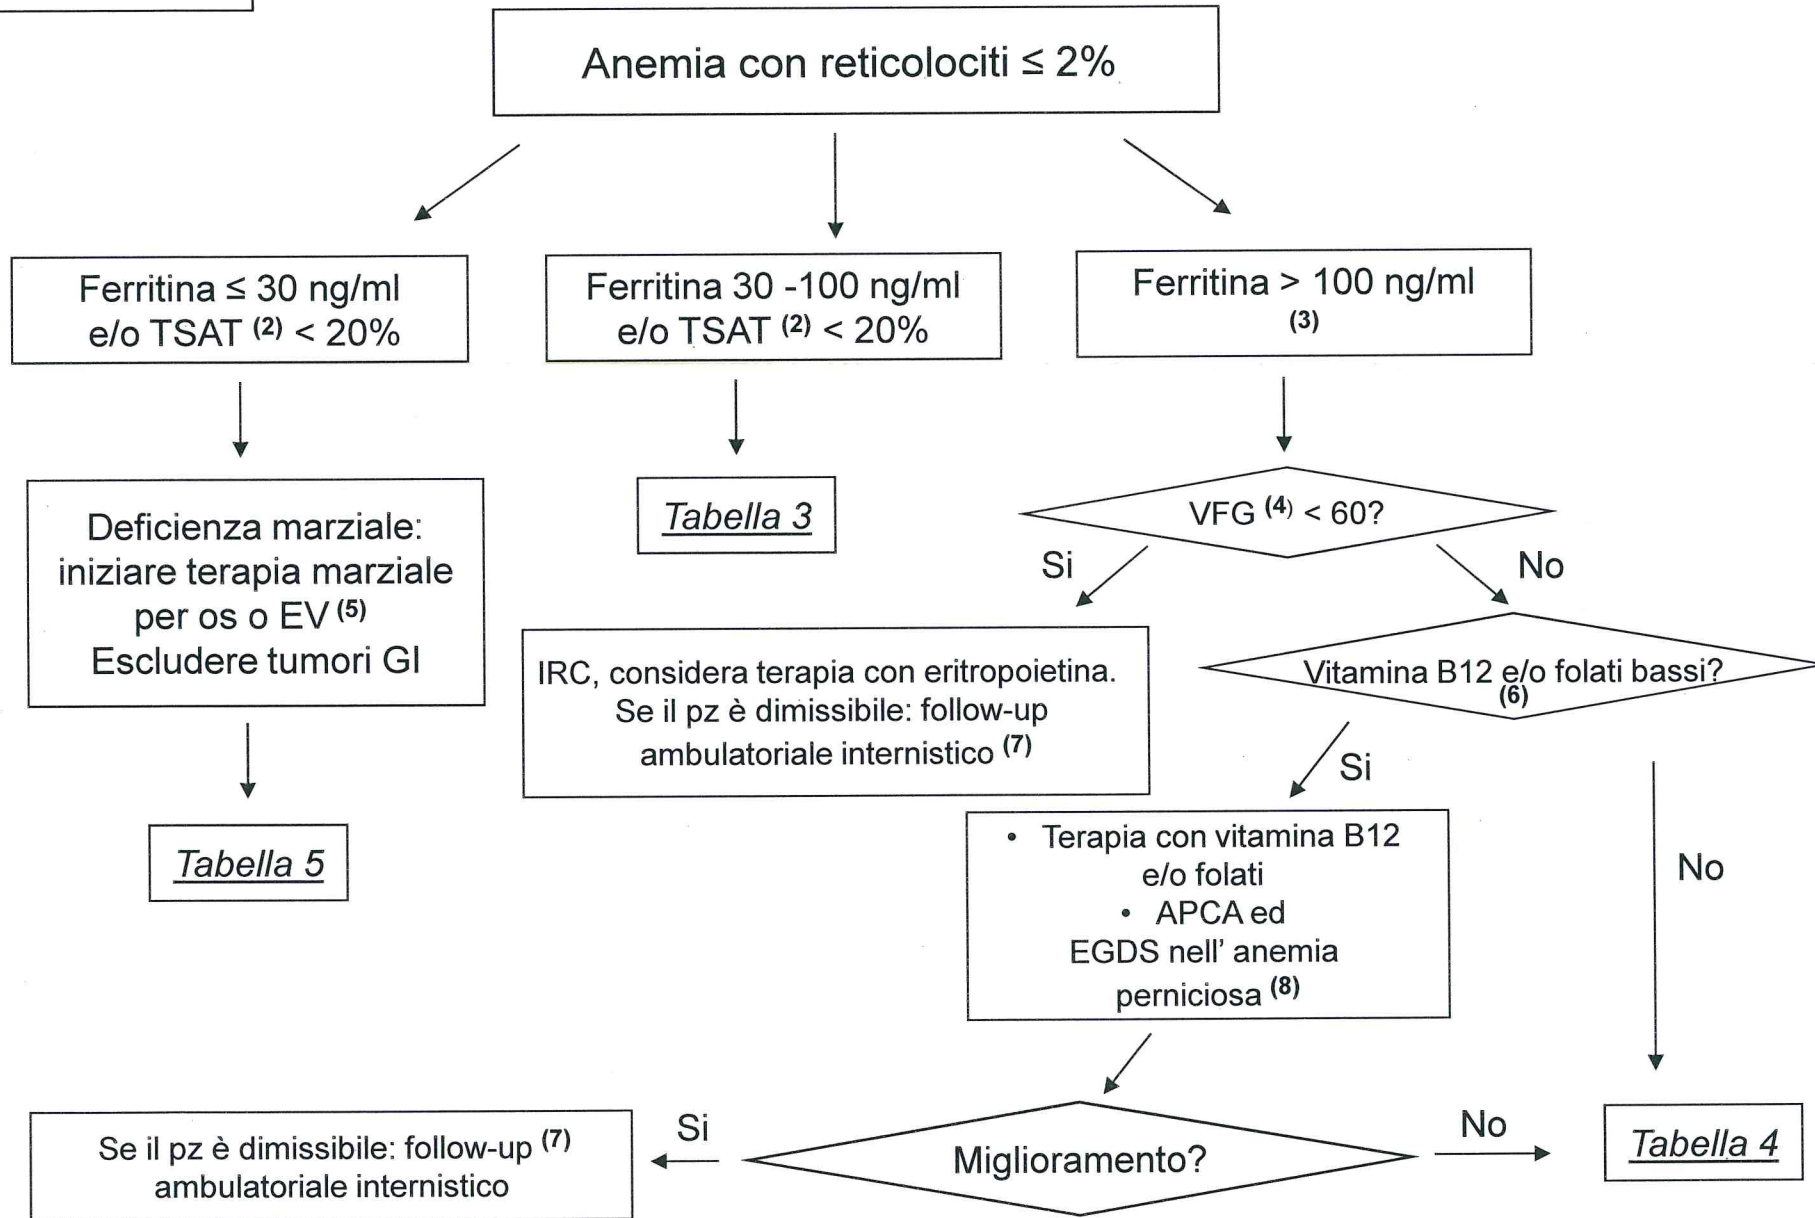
Anemia con reticolociti ≤ 2%

Ferritina ≤ 30 ng/ml e/o TSAT $^{(2)}$ < 20%

Ferritina 30 -100 ng/ml e/o TSAT $^{(2)}$ < 20%

Ferritina > 100 ng/ml $^{(3)}$

Deficienza marziale: iniziare terapia marziale per os o EV $^{(5)}$ Escludere tumori GI

Tabella 3

VFG $^{(4)}$ < 60?

Si

No

IRC, considera terapia con eritropoietina. Se il pz è dimissibile: follow-up ambulatoriale internistico $^{(7)}$

Vitamina B12 e/o folati bassi? $^{(6)}$

Si

Tabella 5

• Terapia con vitamina B12 e/o folati
• APCA ed EGDS nell' anemia perniciosa $^{(8)}$

No

Se il pz è dimissibile: follow-up $^{(7)}$ ambulatoriale internistico

Si

Miglioramento?

No

Tabella 4